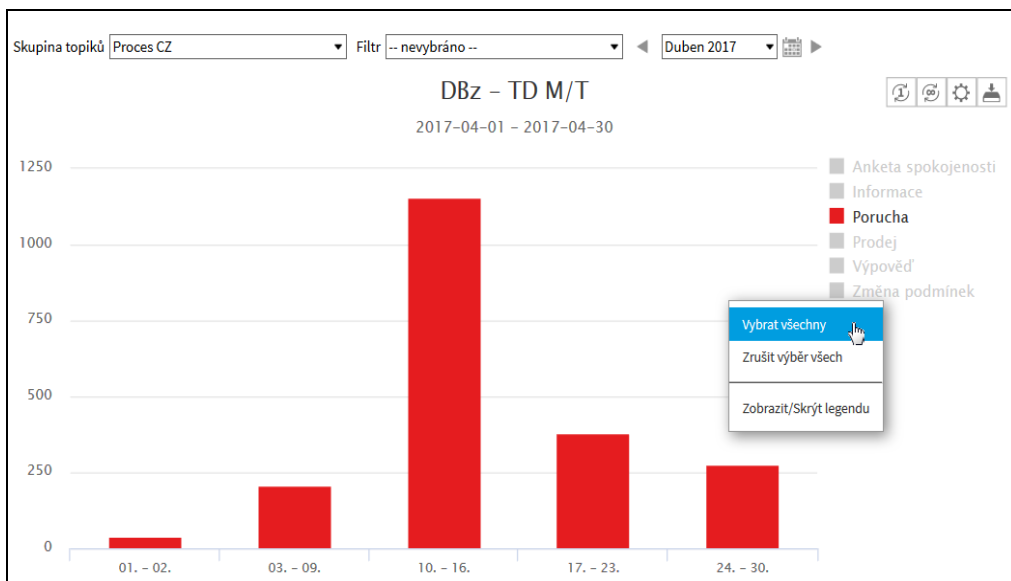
Skupina topiků Proces CZ
Filtr -- nevybráno --
Duben 2017

DBz – TD M/T
2017-04-01 – 2017-04-30

1250
1000
750
500
250
0

01. – 02.
03. – 09.
10. – 16.
17. – 23.
24. – 30.

Anketa spokojenosti
Informace
Porucha
Prodej
Výpověď
Změna podmínek

Vybrat všechny
Zrušit výběr všech
Zobrazit/Skrýt legendu